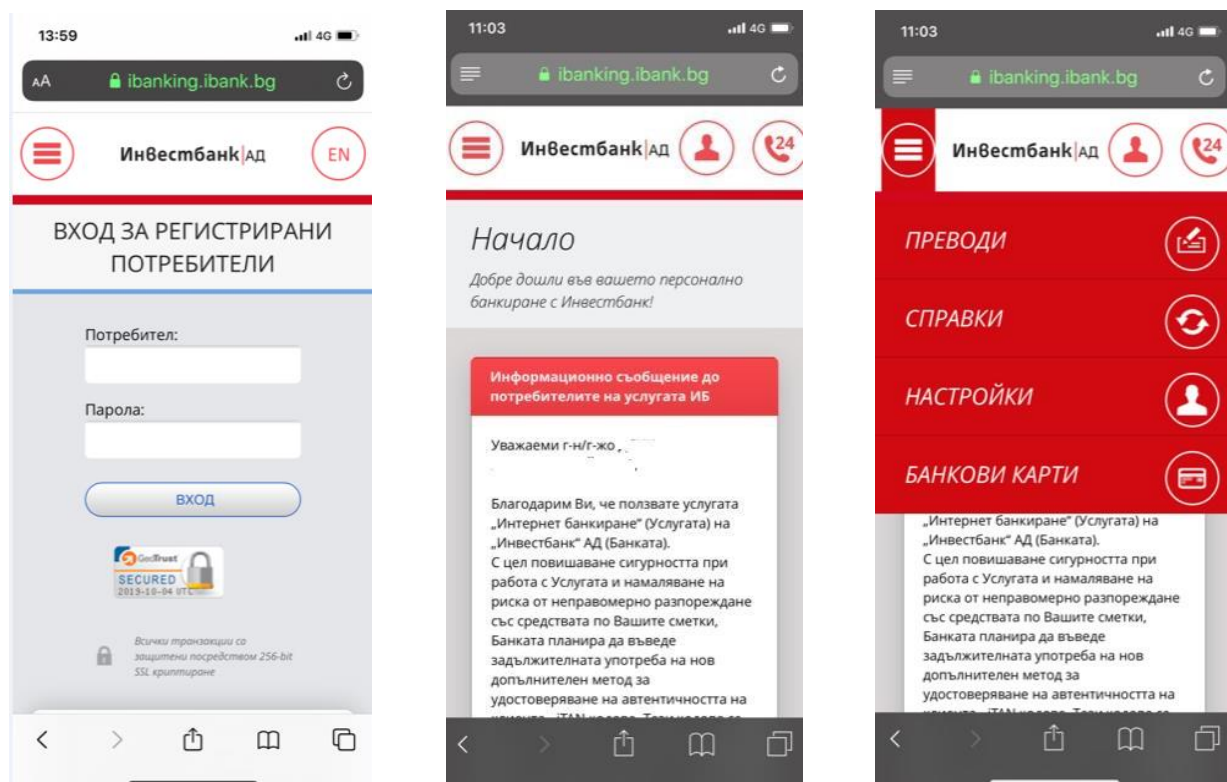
13:59
4G
AA ibanking.ibank.bg
Инвестбанк АД
EN
ВХОД ЗА РЕГИСТРИРАНИ ПОТРЕБИТЕЛИ
Потребител:
Парола:
ВХОД
GeoTrust
SECURED
2019-10-04 UTC
Всички транзакции са защитени посредством 256-bit SSL криптиране

11:03
4G
ibanking.ibank.bg
Инвестбанк АД
24
Начало
Добре дошли във вашето персонално банкиране с Инвестбанк!
Информационно съобщение до потребителите на услугата ИБ
Уважаеми г-н/г-жо ,
Благодарим Ви, че ползвате услугата „Интернет банкиране" (Услугата) на „Инвестбанк" АД (Банката).
С цел повишаване сигурността при работа с Услугата и намаляване на риска от неправомерно разпореждане със средствата по Вашите сметки, Банката планира да въведе задължителната употреба на нов допълнителен метод за удостоверяване на автентичността на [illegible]

11:03
4G
ibanking.ibank.bg
Инвестбанк АД
24
ПРЕВОДИ
СПРАВКИ
НАСТРОЙКИ
БАНКОВИ КАРТИ
„Интернет банкиране" (Услугата) на „Инвестбанк" АД (Банката).
С цел повишаване сигурността при работа с Услугата и намаляване на риска от неправомерно разпореждане със средствата по Вашите сметки, Банката планира да въведе задължителната употреба на нов допълнителен метод за удостоверяване на автентичността на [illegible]